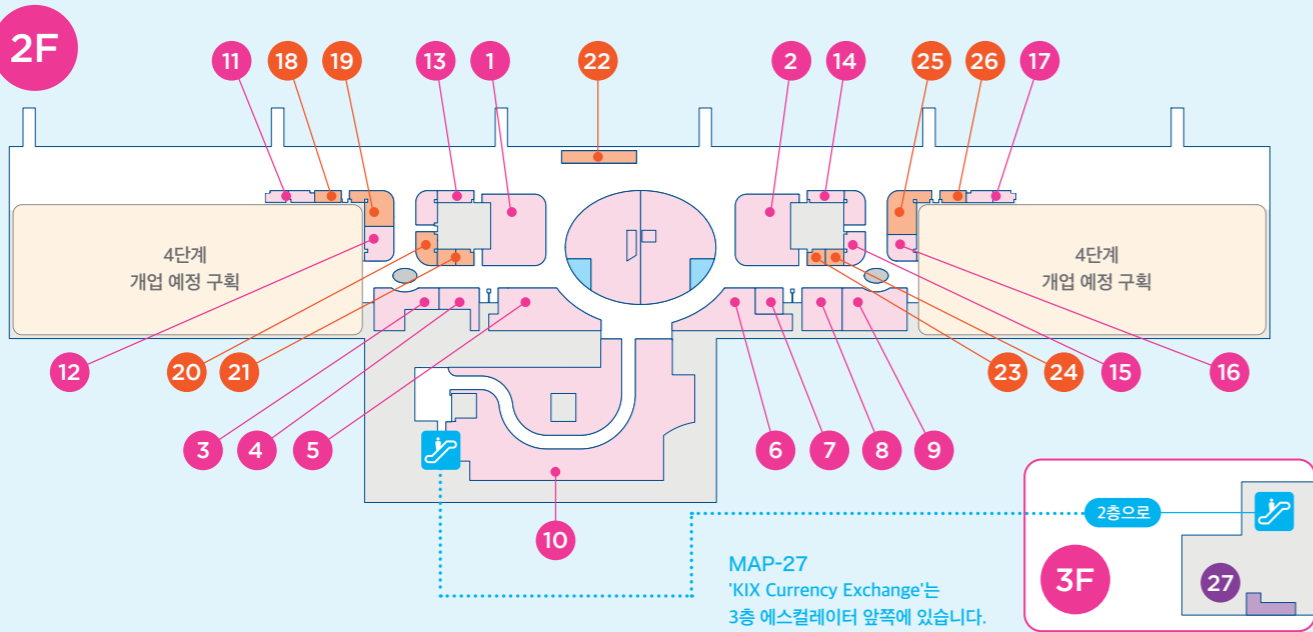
2F

11 18 19 13 1 22 2 14 25 26 17

4단계
개업 예정 구획

4단계
개업 예정 구획

12 20 21 23 24 15 16

3 4 5 6 7 8 9

10

MAP-27
'KIX Currency Exchange'는
3층 에스컬레이터 앞쪽에 있습니다.

2층으로

3F

27